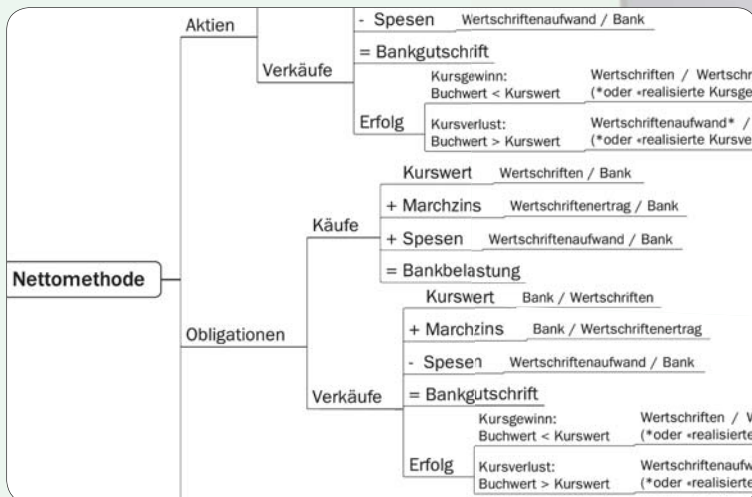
Nettomethode

Aktien

Verkäufe

- Spesen Wertschriftenaufwand / Bank

= Bankgutschrift

Erfolg

Kursgewinn: Buchwert < Kurswert Wertschriften / Wertschr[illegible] (*oder «realisierte Kursge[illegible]

Kursverlust: Buchwert > Kurswert Wertschriftenaufwand* / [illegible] (*oder «realisierte Kursve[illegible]

Obligationen

Käufe

Kurswert Wertschriften / Bank

+ Marchzins Wertschriftenertrag / Bank

+ Spesen Wertschriftenaufwand / Bank

= Bankbelastung

Verkäufe

Kurswert Bank / Wertschriften

+ Marchzins Bank / Wertschriftenertrag

- Spesen Wertschriftenaufwand / Bank

= Bankgutschrift

Erfolg

Kursgewinn: Buchwert < Kurswert Wertschriften / W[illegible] (*oder «realisierte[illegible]

Kursverlust: Buchwert > Kurswert Wertschriftenaufw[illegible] (*oder «realisierte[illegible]